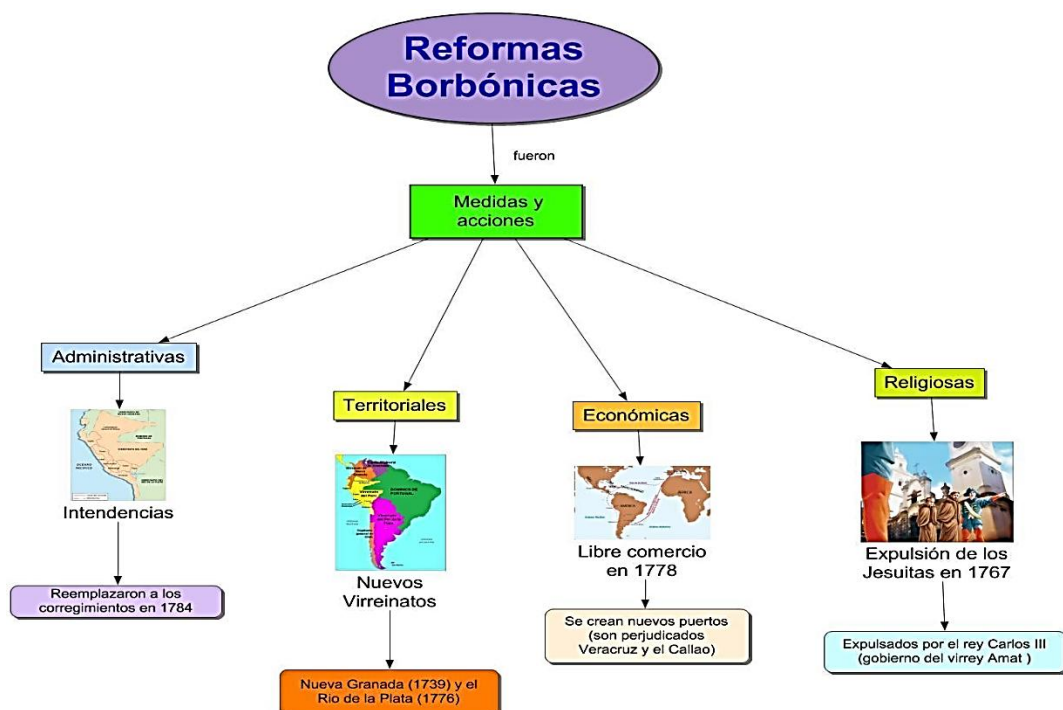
Reformas Borbónicas

fueron

Medidas y acciones

Administrativas

Intendencias

Reemplazaron a los corregimientos en 1784

Territoriales

Nuevos Virreinatos

Nueva Granada (1739) y el Rio de la Plata (1776)

Económicas

Libre comercio en 1778

Se crean nuevos puertos (son perjudicados Veracruz y el Callao)

Religiosas

Expulsión de los Jesuitas en 1767

Expulsados por el rey Carlos III (gobierno del virrey Amat )